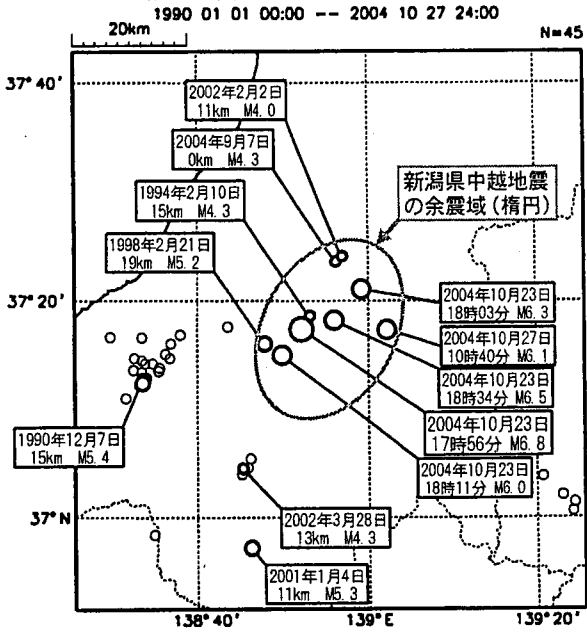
1990 01 01 00:00 -- 2004 10 27 24:00

20km

N=45

37° 40'

37° 20'

37° N

138° 40'

139° E

139° 20'

2002年2月2日
11km M4.0

2004年9月7日
0km M4.3

1994年2月10日
15km M4.3

1998年2月21日
19km M5.2

新潟県中越地震
の余震域(楕円)

2004年10月23日
18時03分 M6.3

2004年10月27日
10時40分 M6.1

2004年10月23日
18時34分 M6.5

2004年10月23日
17時56分 M6.8

2004年10月23日
18時11分 M6.0

1990年12月7日
15km M5.4

2002年3月28日
13km M4.3

2001年1月4日
11km M5.3